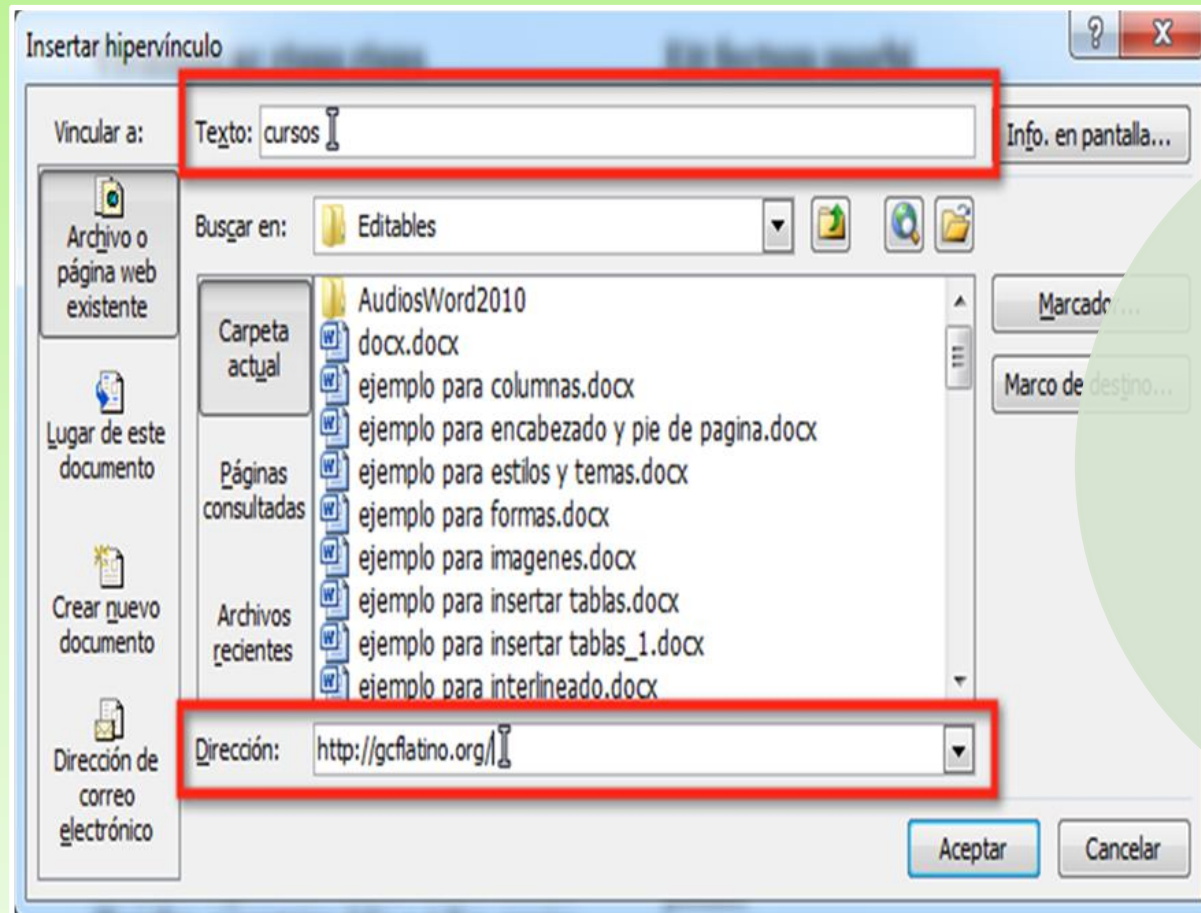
Insertar hipervínculo

?
X

Vincular a:
Texto: cursos
Info. en pantalla...

Archivo o página web existente
Buscar en: Editables

Carpeta actual
Páginas consultadas
Archivos recientes

AudiosWord2010
docx.docx
ejemplo para columnas.docx
ejemplo para encabezado y pie de pagina.docx
ejemplo para estilos y temas.docx
ejemplo para formas.docx
ejemplo para imagenes.docx
ejemplo para insertar tablas.docx
ejemplo para insertar tablas_1.docx
ejemplo para interlineado.docx

Marcador...
Marco de destino...

Lugar de este documento
Crear nuevo documento
Dirección de correo electrónico

Dirección: http://gcflatino.org/

Aceptar
Cancelar